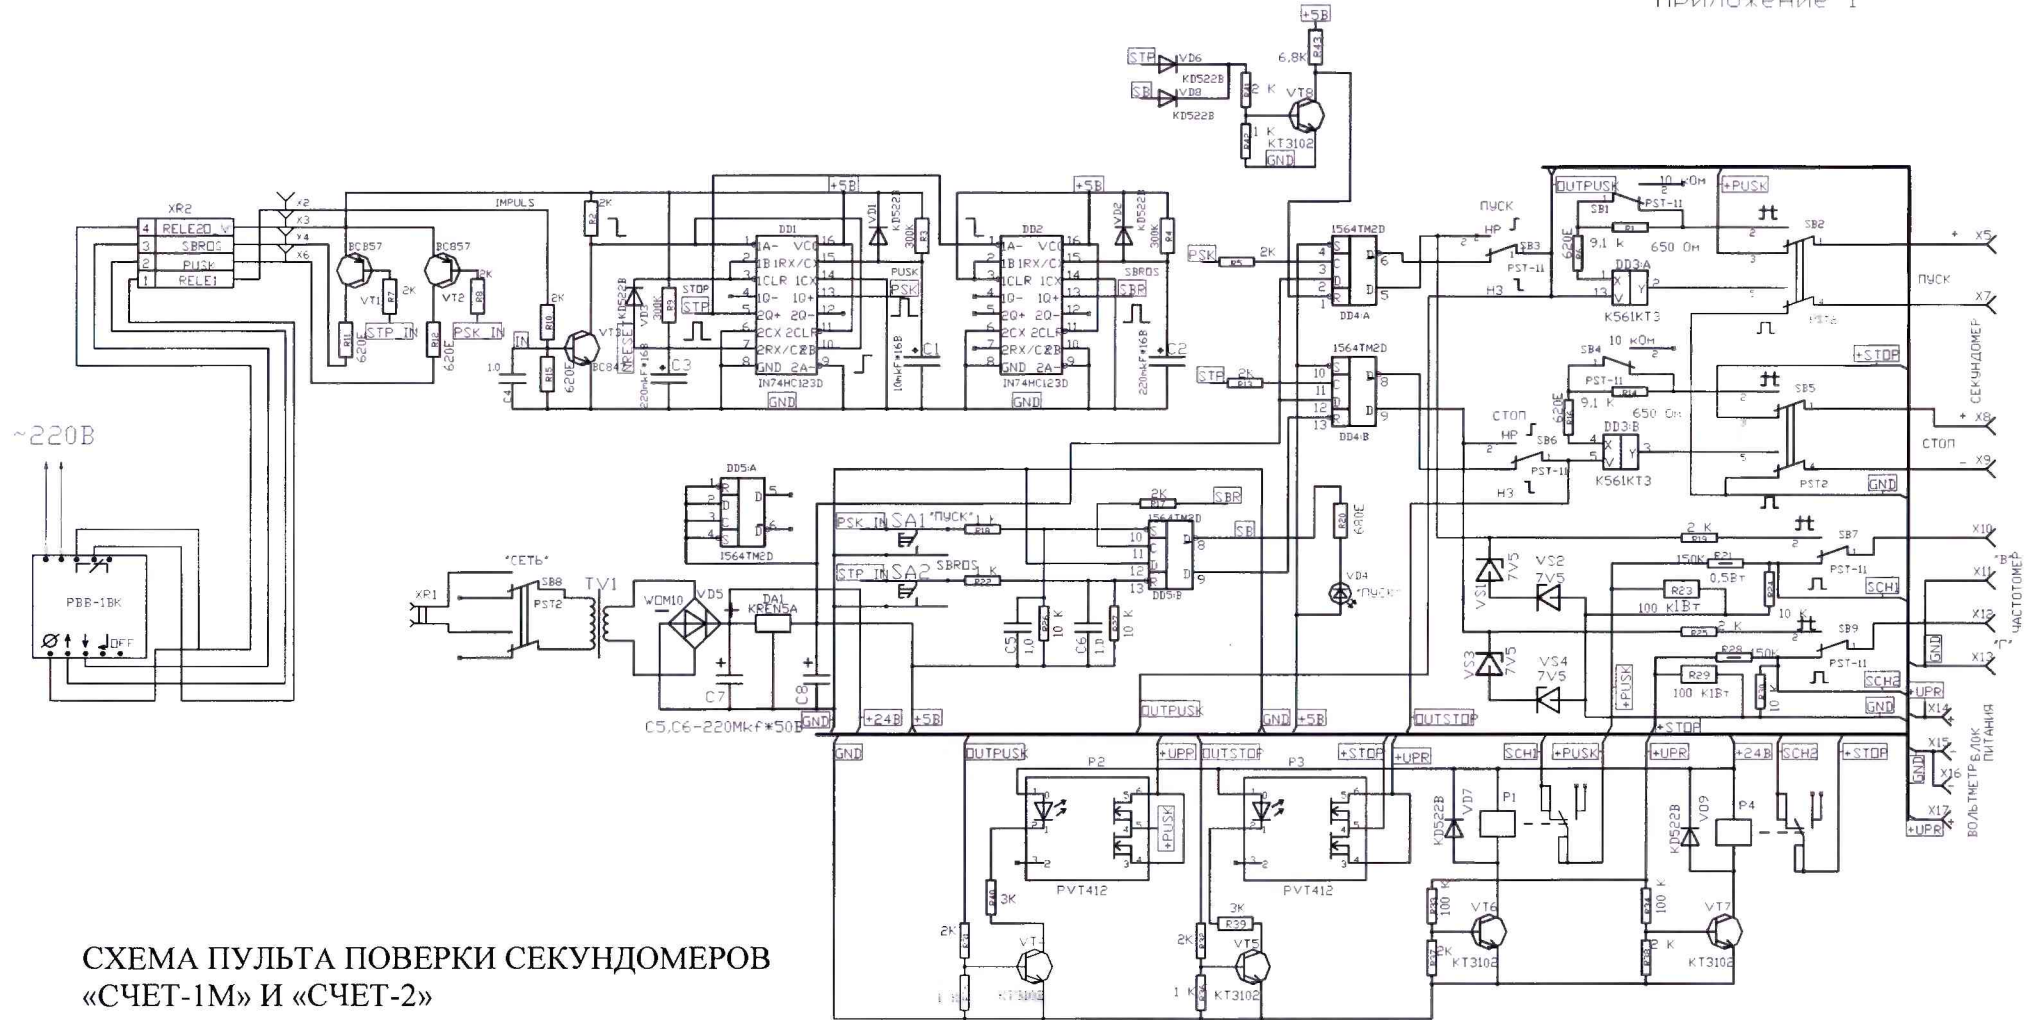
Приложение 1

СХЕМА ПУЛЬТА ПОВЕРКИ СЕКУНДОМЕРОВ «СЧЕТ-1М» И «СЧЕТ-2»

~220В

PBB-1BK

XR2
4 RELE20_V
3 SBROS
2 PUSK
1 RELE1

X2 X3 X4 X6
IMPULS
BC857 VT1 2K R7 620E R11 STP_IN
BC857 VT2 2K R8 620E R12 PSK_IN
2K R10 IN 1,0 C4 R15 620E BC847 VT3
2K R2
DD1 IN74HC123D
1A- VCC 1B 1RX/CX 1CLR 1CX 1Q- 1Q+ 2Q+ 2Q- 2CX 2CLR 2RX/CX 2B GND 2A-
+5B KD522B VD1 300K R3 PUSK PSK
KD522B VD3 300K R9 STOP STP RESET C3 220mkF*16B GND
10mkF*16B C1
DD2 IN74HC123D
+5B VD2 KD522B 300K R4 SBROS SBR
220mkF*16B C2 GND

+5B R43 6,8K
STP VD6 KD522B
SB VD8 KD522B
R41 2 K R42 1 K VT8 KT3102 GND

PSK R5 2K
1564TM2D DD4:A S C D R
STP R13 2K
1564TM2D DD4:B
ПУСК НР SB3 PST-11 НЗ
СТОП НР SB6 PST-11 НЗ
OUTPUSK 10 кОм SB1 PST-11 R1 9,1 k 650 Ом 620E R6
DD3:A K561KT3 X V Y
+PUSK SB2 PST6
+ X5 ПУСК X7 СЕКУНДОМЕР
SB4 10 кОм PST-11 R14 9,1 k 650 Ом 620E R16
DD3:B K561KT3
+STOP SB5 PST2
+ X8 СТОП – X9 GND

DD5:A 1564TM2D
"СЕТЬ" SB8 PST2 TV1 XP1
WOM10 VD5 DA1 KREN5A
C7 C8
C5,C6-220Mkf*50B
GND +24B +5B
PSK_IN SA1 "ПУСК" R18
STP_IN SA2 SBROS R22 1 K
C5 1,0 R26 10 K C6 1,0 R32 10 K
2K R17 SBR 1564TM2D DD5:B SB
R20 680E VD4 "ПУСК"
OUTPUSK GND +5B OUTSTOP

VS1 7V5 VS2 7V5 VS3 7V5 VS4 7V5
2 K R19 SB7 PST-11
150K R21 0,5Вт R23 100 K1Вт R24 10 K SCH1
R25 2 K SB9 PST-11
R28 150K R29 100 K1Вт R30 10 K SCH2
+PUSK +STOP
X10 X11 "B" X12 "2" ЧАСТОТОМЕР X13 GND
+UPR X14 GND X15 X16 X17 +UPR
ВОЛЬТМЕТР БЛОК ПИТАНИЯ

GND OUTPUSK P2 +UPR PVT412 +PUSK R40 3K 2K R37 VT4 KT3102 1 K
OUTSTOP P3 +STOP +UPR PVT412 3K R39 2K R36 VT5 KT3102 1 K
SCH1 +PUSK KD522B VD7 P1 R33 100 K VT6 R31 2K KT3102
+UPR +24B SCH2 +STOP KD522B VD9 P4 R34 100 K VT7 R38 2 K KT3102